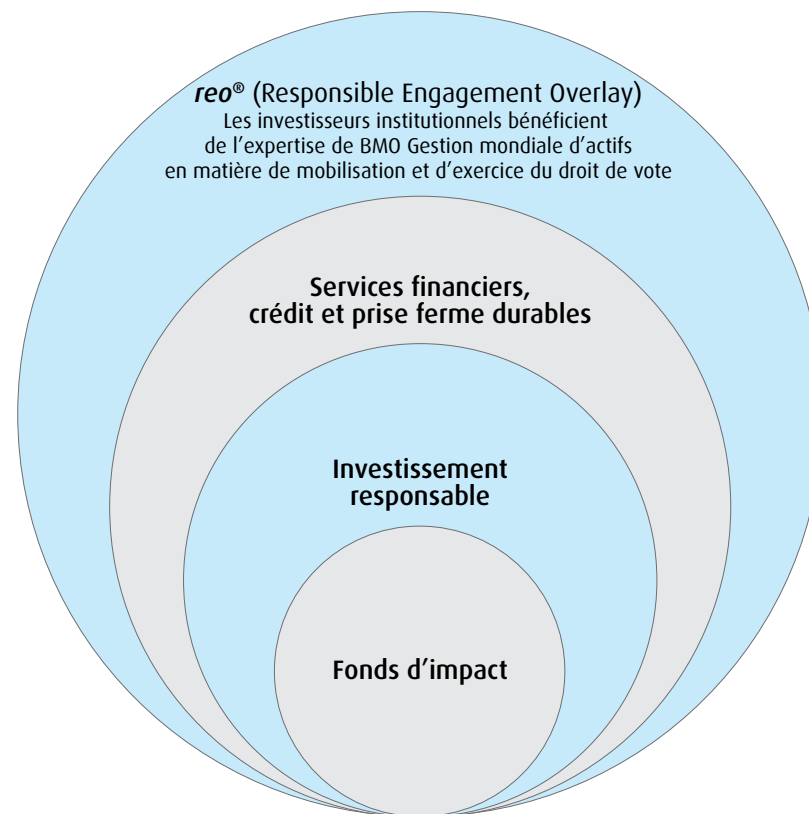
*reo*® (Responsible Engagement Overlay)
Les investisseurs institutionnels bénéficient de l’expertise de BMO Gestion mondiale d’actifs en matière de mobilisation et d’exercice du droit de vote

Services financiers, crédit et prise ferme durables

Investissement responsable

Fonds d’impact